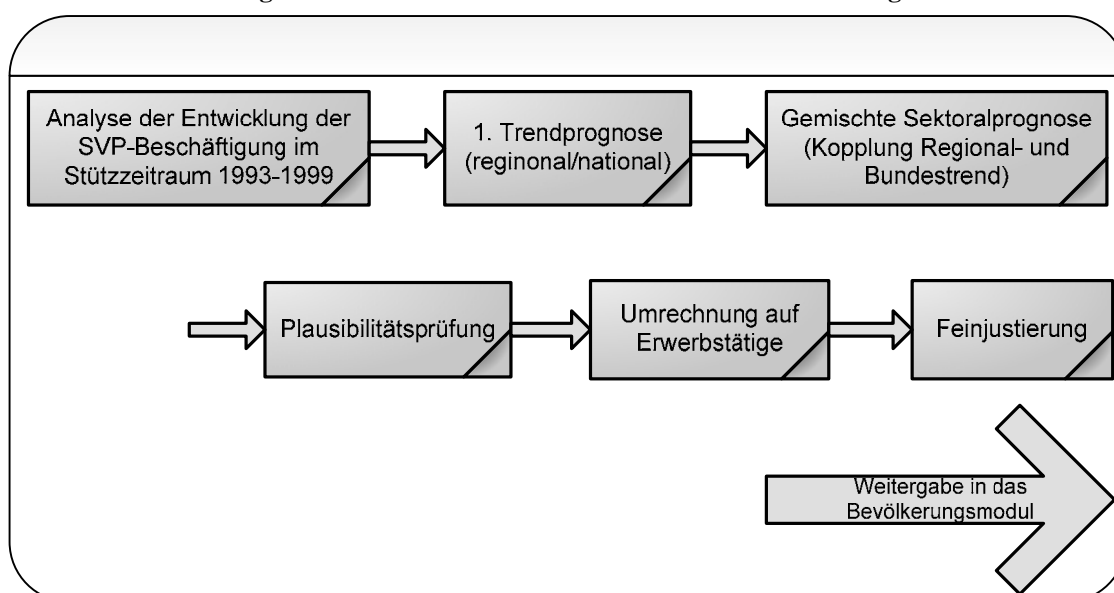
Analyse der Entwicklung der SVP-Beschäftigung im Stützzeitraum 1993-1999

1. Trendprognose (regional/national)

Gemischte Sektoralprognose (Kopplung Regional- und Bundestrend)

Plausibilitätsprüfung

Umrechnung auf Erwerbstätige

Feinjustierung

Weitergabe in das Bevölkerungsmodul